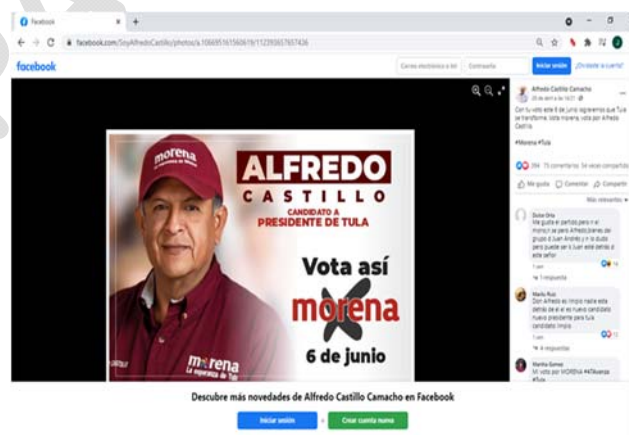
Facebook
facebook.com/SoyAlfredoCastillo/photos/a.106695161560619/112393657657436
facebook
Correo electrónico o tel
Contraseña
Iniciar sesión
¿Olvidaste la cuenta?

morena
ALFREDO
CASTILLO
CANDIDATO A
PRESIDENTE DE TULA
Vota así
morena
6 de junio
morena
La esperanza de Tula

Alfredo Castillo Camacho
20 de abril a las 16:27
Con tu voto este 6 de junio seguiremos que Tula se transforme. Vota morena, vota por Alfredo Castillo.
#Morena #Tula
394 73 comentarios 54 veces compartido
Me gusta Comentar Compartir
Más relevantes
Dulce Ortiz
Me gusta el partido pero n el municipio pero Alfredo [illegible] del grupo de Juan Andrés y n lo dudo para puede ser el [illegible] este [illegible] a este señor
1 respuesta
Mario Ruiz
Don Alfredo es limpio nadie esta detrás de el es nuevo candidato nuevo presidente para tula candidato limpio
4 respuestas
Martha Gomez
Mi voto por MORENA #4Tleuanza #Tula

Descubre más novedades de Alfredo Castillo Camacho en Facebook
Iniciar sesión
o
Crear cuenta nueva